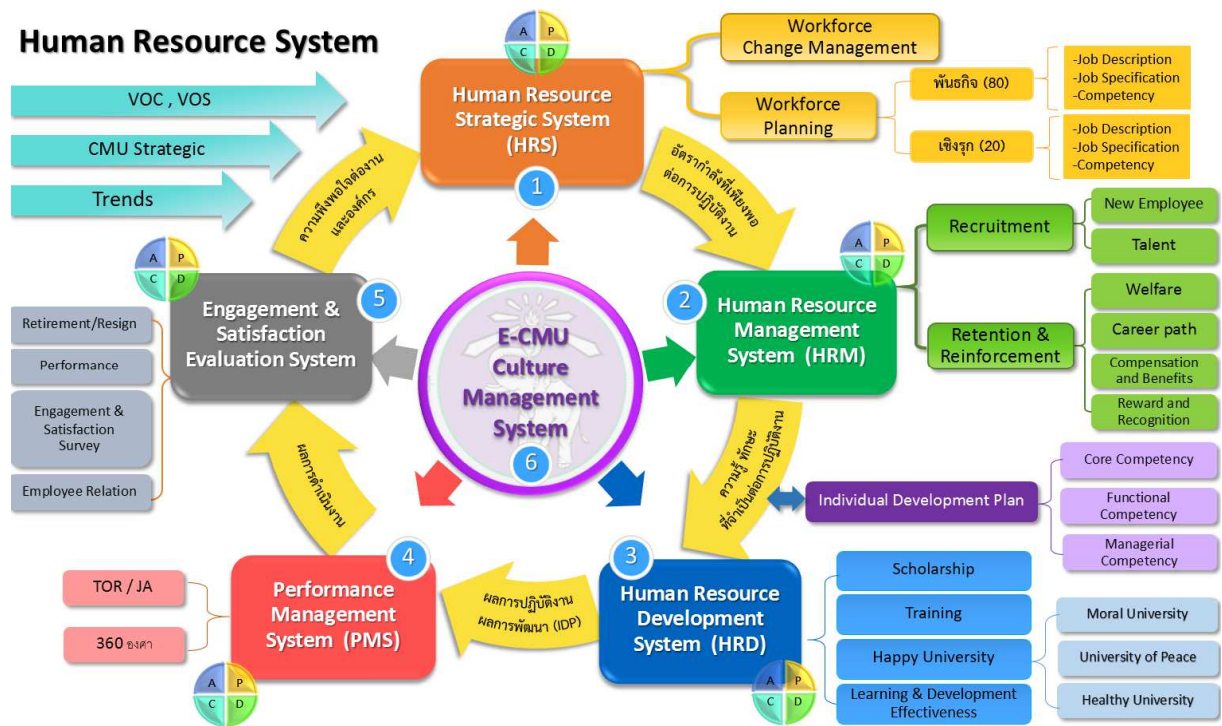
Human Resource System

VOC , VOS

CMU Strategic

Trends

A P C D

Human Resource Strategic System (HRS)

1

Workforce Change Management

Workforce Planning

พันธกิจ (80)

-Job Description
-Job Specification
-Competency

เชิงรุก (20)

-Job Description
-Job Specification
-Competency

อัตรากำลังที่เพียงพอต่อการปฏิบัติงาน

ความพึงพอใจต่องานและองค์กร

A P C D

Engagement & Satisfaction Evaluation System

5

Retirement/Resign

Performance

Engagement & Satisfaction Survey

Employee Relation

E-CMU Culture Management System

6

A P C D

2

Human Resource Management System (HRM)

Recruitment

New Employee

Talent

Retention & Reinforcement

Welfare

Career path

Compensation and Benefits

Reward and Recognition

ความรู้ ทักษะ ที่จำเป็นต่อการปฏิบัติงาน

Individual Development Plan

Core Competency

Functional Competency

Managerial Competency

ผลการดำเนินงาน

4

Performance Management System (PMS)

TOR / JA

360 องศา

A P C D

ผลการปฏิบัติงาน ผลการพัฒนา (IDP)

3

Human Resource Development System (HRD)

A P C D

Scholarship

Training

Happy University

Learning & Development Effectiveness

Moral University

University of Peace

Healthy University